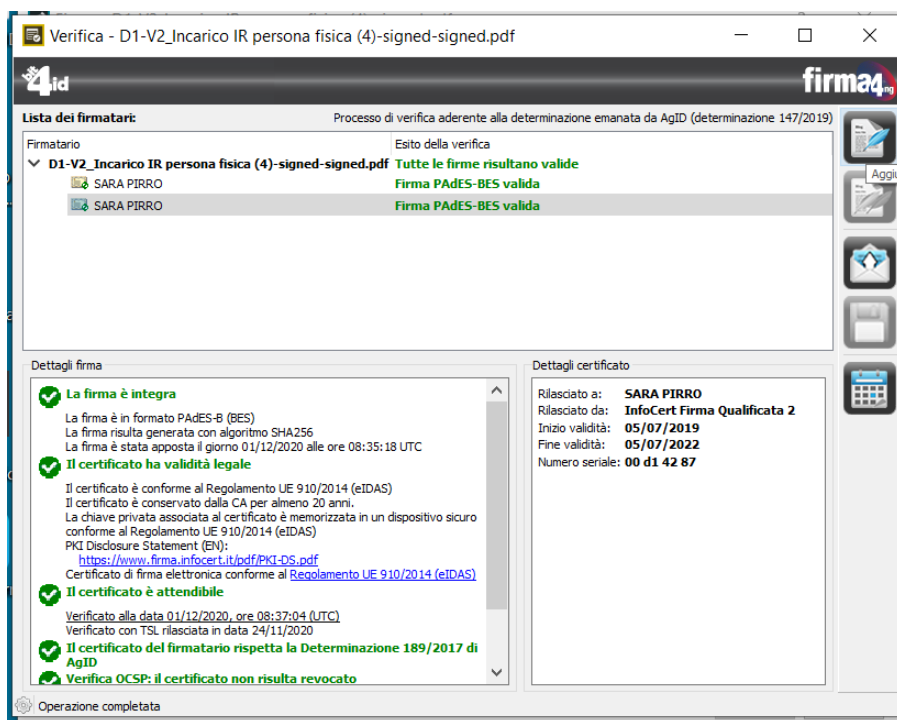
Verifica - D1-V2_Incarico IR persona fisica (4)-signed-signed.pdf

4id

firma4

Lista dei firmatari:

Processo di verifica aderente alla determinazione emanata da AgID (determinazione 147/2019)

| Firmatario | Esito della verifica |
|---|---|
| D1-V2_Incarico IR persona fisica (4)-signed-signed.pdf | Tutte le firme risultano valide |
| SARA PIRRO | Firma PAdES-BES valida |
| SARA PIRRO | Firma PAdES-BES valida |

Aggi

Dettagli firma

La firma è integra

La firma è in formato PAdES-B (BES)
La firma risulta generata con algoritmo SHA256
La firma è stata apposta il giorno 01/12/2020 alle ore 08:35:18 UTC

Il certificato ha validità legale

Il certificato è conforme al Regolamento UE 910/2014 (eIDAS)
Il certificato è conservato dalla CA per almeno 20 anni.
La chiave privata associata al certificato è memorizzata in un dispositivo sicuro conforme al Regolamento UE 910/2014 (eIDAS)
PKI Disclosure Statement (EN):
https://www.firma.infocert.it/pdf/PKI-DS.pdf
Certificato di firma elettronica conforme al Regolamento UE 910/2014 (eIDAS)

Il certificato è attendibile

Verificato alla data 01/12/2020, ore 08:37:04 (UTC)
Verificato con TSL rilasciata in data 24/11/2020

Il certificato del firmatario rispetta la Determinazione 189/2017 di AgID

Verifica OCSP: il certificato non risulta revocato

Dettagli certificato

Rilasciato a: SARA PIRRO
Rilasciato da: InfoCert Firma Qualificata 2
Inizio validità: 05/07/2019
Fine validità: 05/07/2022
Numero seriale: 00 d1 42 87

Operazione completata